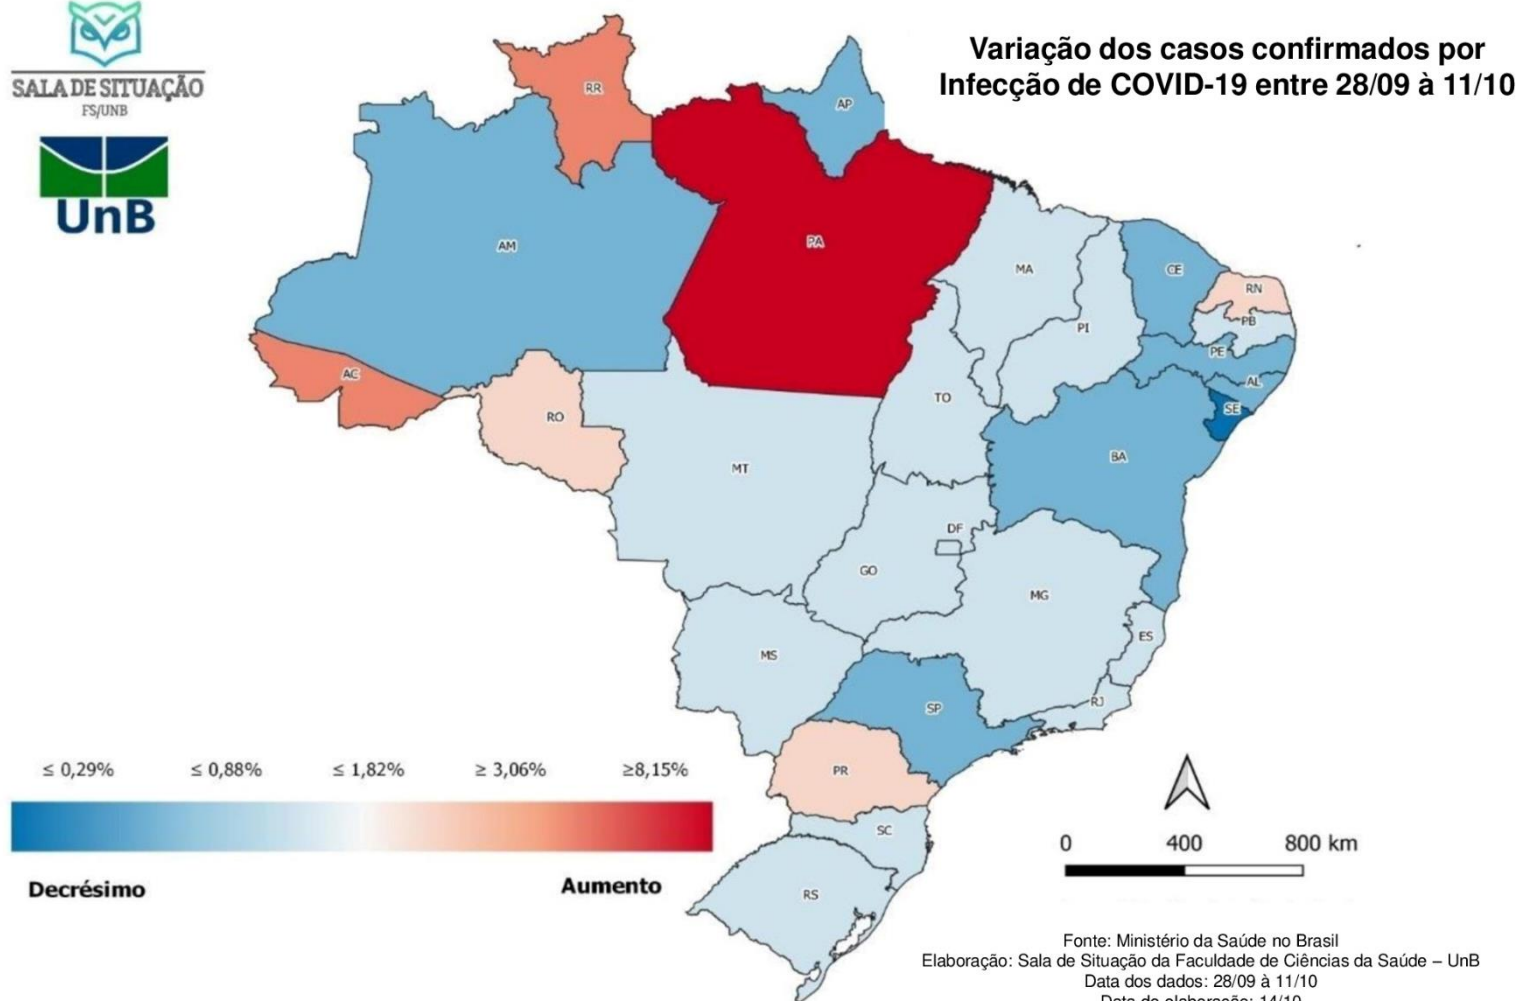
SALA DE SITUAÇÃO
FS/UNB

UnB

Variação dos casos confirmados por Infecção de COVID-19 entre 28/09 à 11/10

RR
AP
AM
PA
MA
CE
RN
PB
PI
PE
AL
AC
SE
RO
TO
BA
MT
DF
GO
MG
ES
MS
SP
RJ
PR
SC
RS

≤ 0,29%
≤ 0,88%
≤ 1,82%
≥ 3,06%
≥8,15%

Decrésimo
Aumento

0
400
800 km

Fonte: Ministério da Saúde no Brasil
Elaboração: Sala de Situação da Faculdade de Ciências da Saúde – UnB
Data dos dados: 28/09 à 11/10
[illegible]